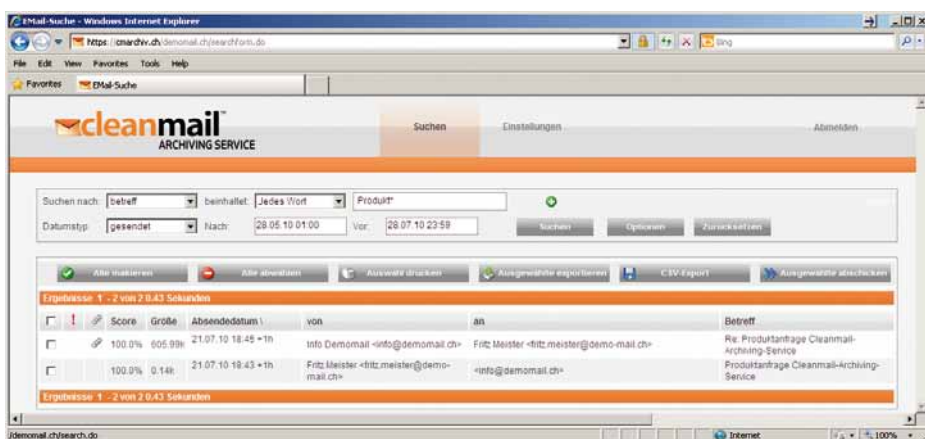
EMail-Suche - Windows Internet Explorer

https://cmarchiv.ch/demomail.ch/searchform.do

Bing

File Edit View Favorites Tools Help

Favorites EMail-Suche

cleanmail ARCHIVING SERVICE

Suchen Einstellungen Abmelden

Suchen nach: betreff beinhaltet: Jedes Wort Produkt*

Datumstyp: gesendet Nach: 28.05.10 01:00 Vor: 28.07.10 23:59

Suchen Optionen Zurücksetzen

Alle markieren Alle abwählen Auswahl drucken Ausgewählte exportieren CSV-Export Ausgewählte abschicken

Ergebnisse 1 - 2 von 2 0.43 Sekunden

| | ! | | Score | Größe | Absendedatum | von | an | Betreff |
|---|---|---|---|---|---|---|---|---|
| | | | 100.0% | 605.99k | 21.07.10 18:45 +1h | Info Demomail <info@demomail.ch> | Fritz Meister <fritz.meister@demo-mail.ch> | Re: Produktanfrage Cleanmail-Archiving-Service |
| | | | 100.0% | 0.14k | 21.07.10 18:43 +1h | Fritz Meister <fritz.meister@demo-mail.ch> | <info@demomail.ch> | Produktanfrage Cleanmail-Archiving-Service |

Ergebnisse 1 - 2 von 2 0.43 Sekunden

/demomail.ch/search.do

Internet 100%